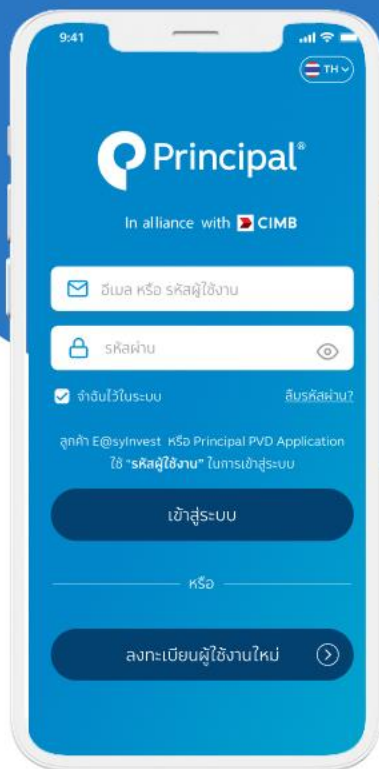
9:41

TH

Principal®

In alliance with CIMB

อีเมล หรือ รหัสผู้ใช้งาน

รหัสผ่าน

จำฉันไว้ในระบบ

ลืมรหัสผ่าน?

ลูกค้า E@syInvest หรือ Principal PVD Application ใช้ "รหัสผู้ใช้งาน" ในการเข้าสู่ระบบ

เข้าสู่ระบบ

หรือ

ลงทะเบียนผู้ใช้งานใหม่